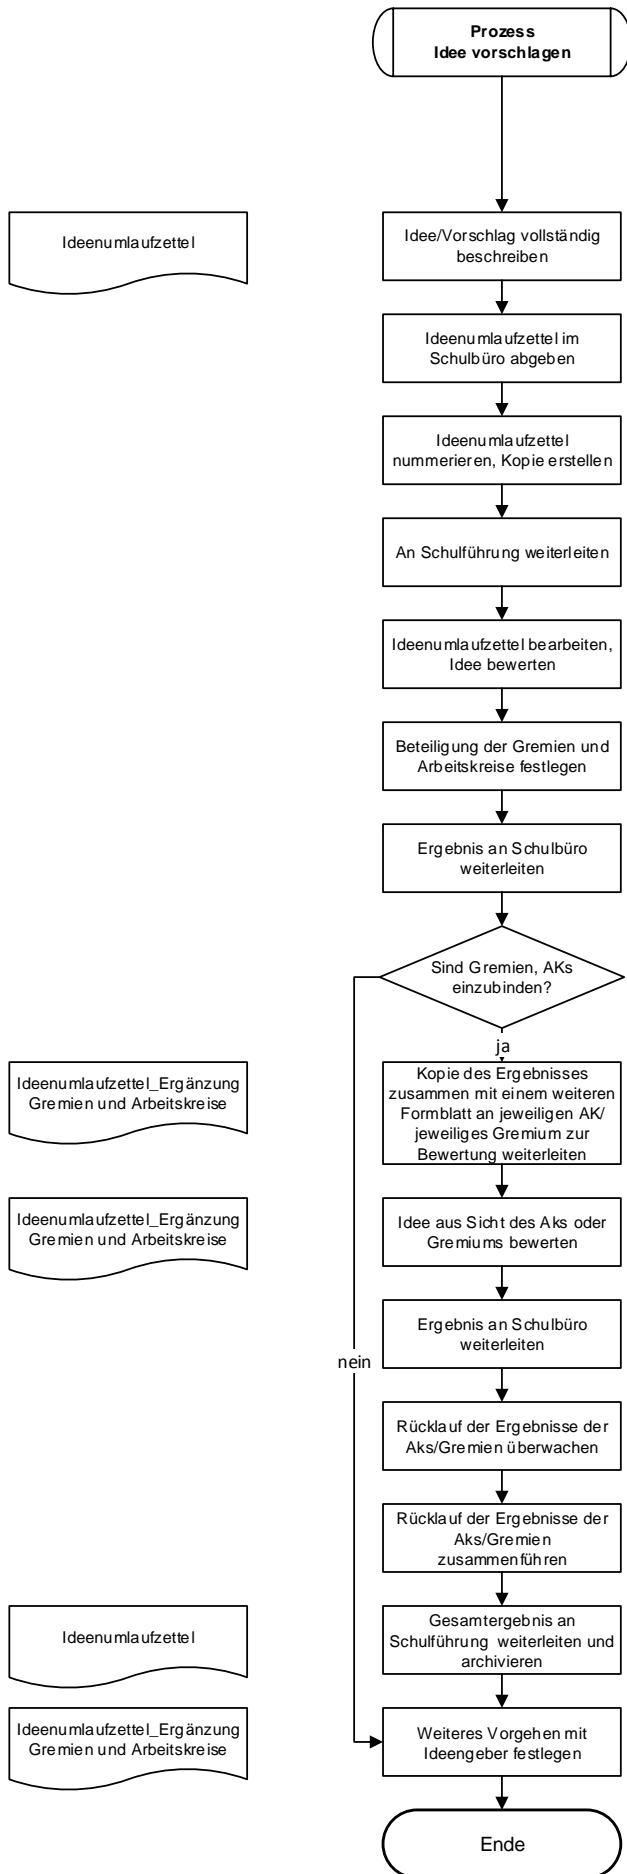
Prozess
Idee vorschlagen

Ideenumlaufzettel

Idee/Vorschlag vollständig beschreiben

Ideenumlaufzettel im Schulbüro abgeben

Ideenumlaufzettel nummerieren, Kopie erstellen

An Schulführung weiterleiten

Ideenumlaufzettel bearbeiten, Idee bewerten

Beteiligung der Gremien und Arbeitskreise festlegen

Ergebnis an Schulbüro weiterleiten

Sind Gremien, AKs einzubinden?

ja

Ideenumlaufzettel_Ergänzung Gremien und Arbeitskreise

Kopie des Ergebnisses zusammen mit einem weiteren Formblatt an jeweiligen AK/ jeweiliges Gremium zur Bewertung weiterleiten

Ideenumlaufzettel_Ergänzung Gremien und Arbeitskreise

Idee aus Sicht des Aks oder Gremiums bewerten

Ergebnis an Schulbüro weiterleiten

nein

Rücklauf der Ergebnisse der Aks/Gremien überwachen

Rücklauf der Ergebnisse der Aks/Gremien zusammenführen

Ideenumlaufzettel

Gesamtergebnis an Schulführung weiterleiten und archivieren

Ideenumlaufzettel_Ergänzung Gremien und Arbeitskreise

Weiteres Vorgehen mit Ideengeber festlegen

Ende